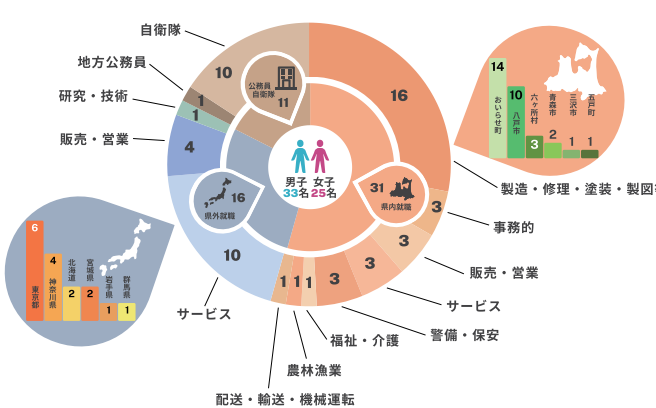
自衛隊

地方公務員

研究・技術

販売・営業

10

1

1

4

16

10

公務員
自衛隊
11

男子 女子
33名 25名

16
県外就職

31
県内就職

16

3

3

3

3

1 1 1

製造・修理・塗装・製図等

事務的

販売・営業

サービス

警備・保安

福祉・介護

農林漁業

配送・輸送・機械運転

サービス

14 おいらせ町
10 八戸市
3 六ヶ所村
2 青森市
1 三沢市
1 五戸町

6 東京都
4 神奈川県
2 北海道
2 宮城県
1 岩手県
1 群馬県